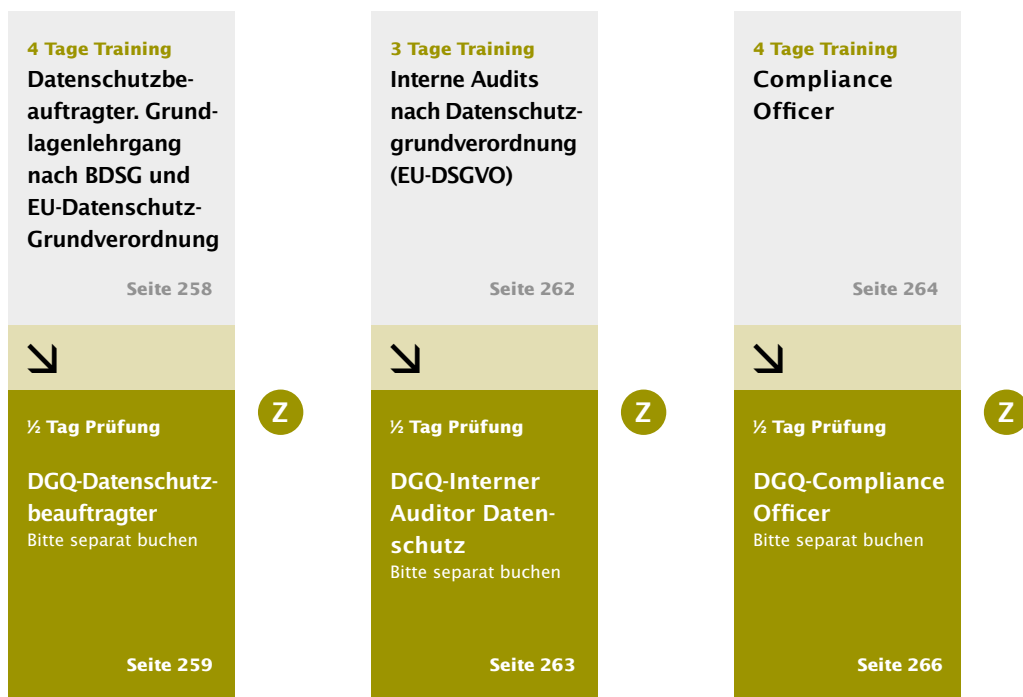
4 Tage Training
Datenschutzbeauftragter. Grundlagenlehrgang nach BDSG und EU-Datenschutz-Grundverordnung

Seite 258

½ Tag Prüfung

DGQ-Datenschutzbeauftragter
Bitte separat buchen

Seite 259

Z

3 Tage Training
Interne Audits nach Datenschutzgrundverordnung (EU-DSGVO)

Seite 262

½ Tag Prüfung

DGQ-Interner Auditor Datenschutz
Bitte separat buchen

Seite 263

Z

4 Tage Training
Compliance Officer

Seite 264

½ Tag Prüfung

DGQ-Compliance Officer
Bitte separat buchen

Seite 266

Z